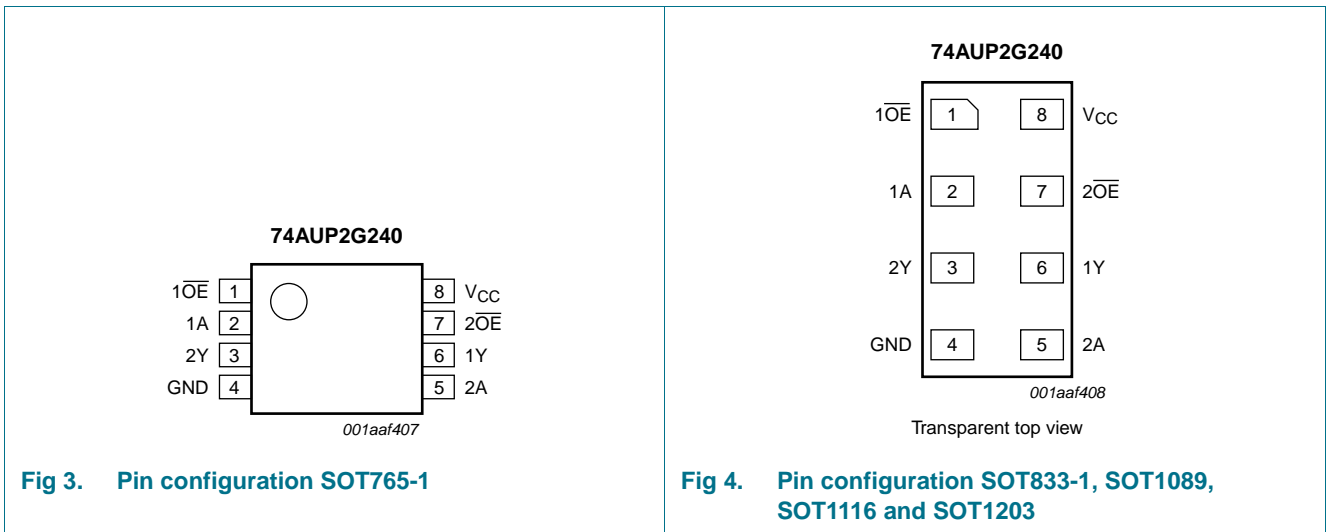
74AUP2G240

$1\overline{OE}$ 1
1A 2
2Y 3
GND 4

8 $V_{CC}$
7 $2\overline{OE}$
6 1Y
5 2A

001aaf407

Fig 3. Pin configuration SOT765-1

74AUP2G240

$1\overline{OE}$ 1
8 $V_{CC}$
1A 2
7 $2\overline{OE}$
2Y 3
6 1Y
GND 4
5 2A

001aaf408

Transparent top view

Fig 4. Pin configuration SOT833-1, SOT1089, SOT1116 and SOT1203